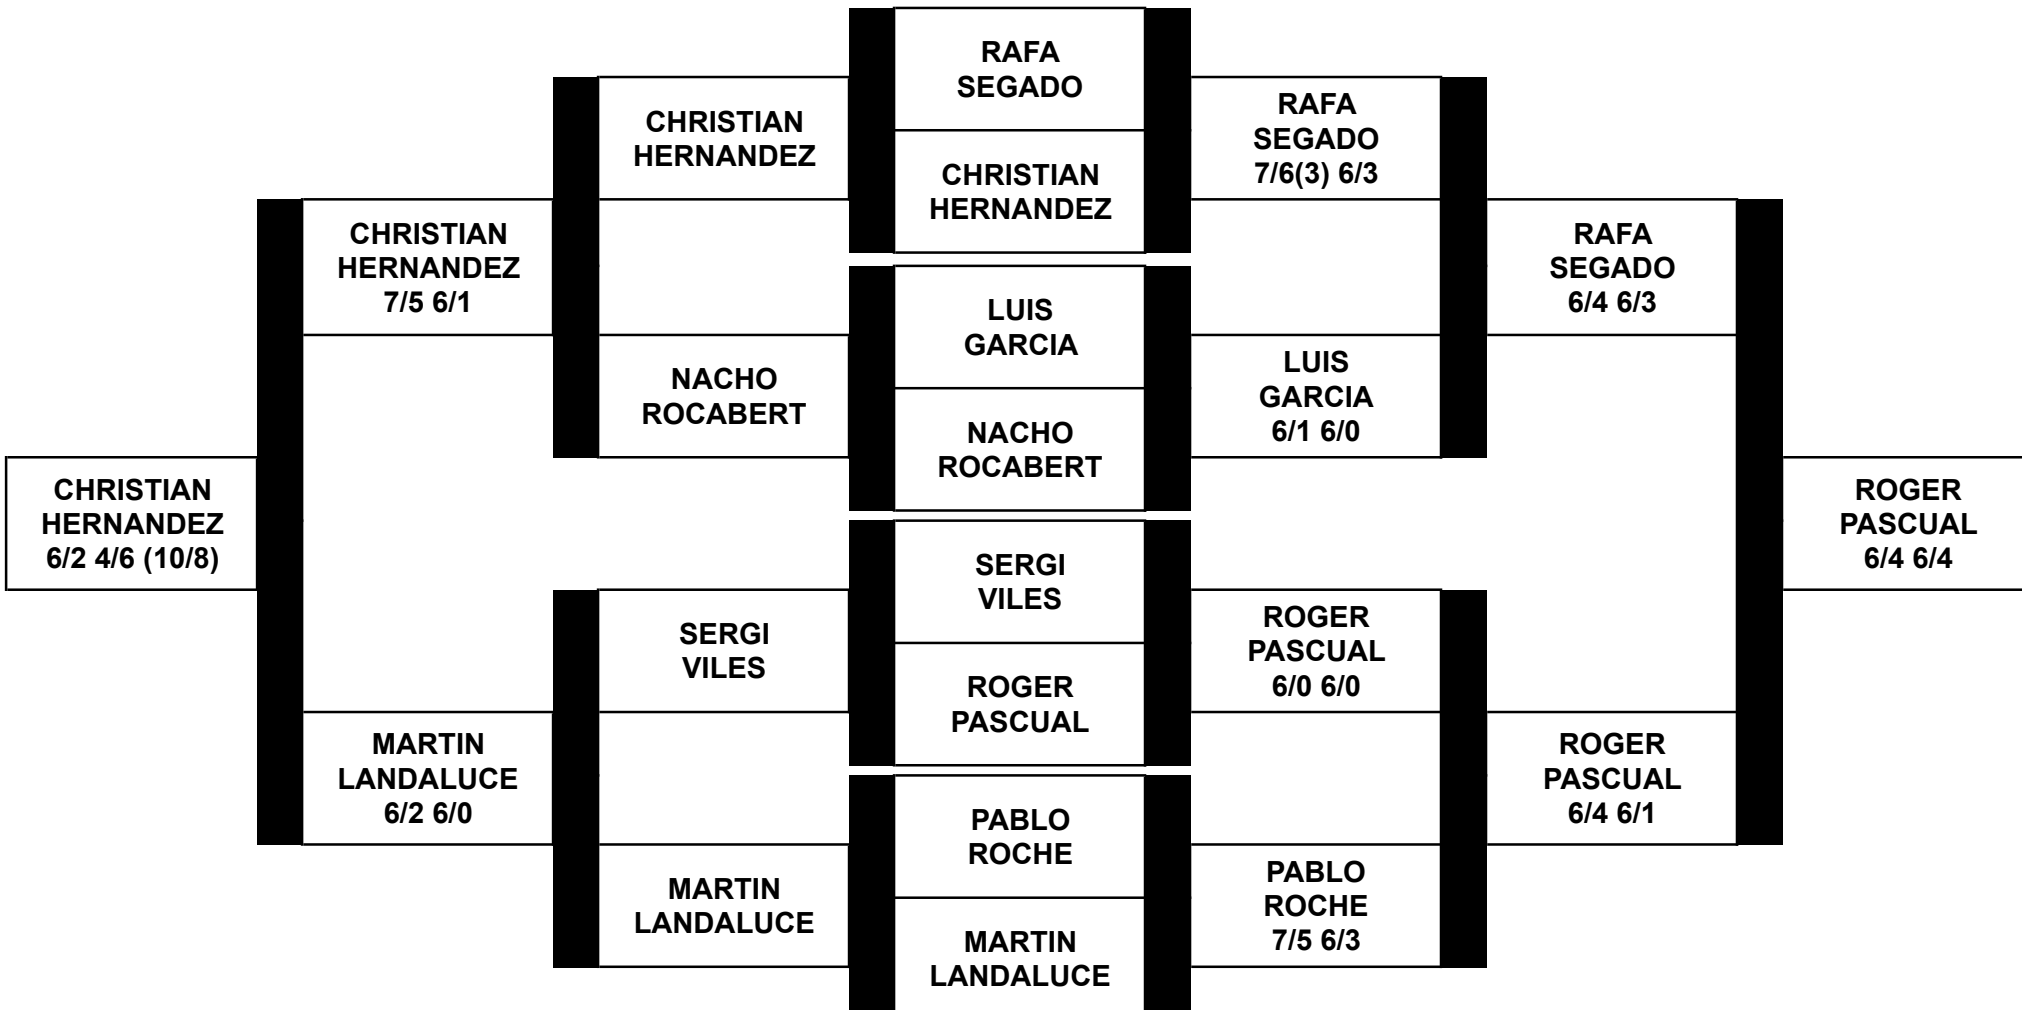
RAFA SEGADO

CHRISTIAN HERNANDEZ

LUIS GARCIA

NACHO ROCABERT

SERGI VILES

ROGER PASCUAL

PABLO ROCHE

MARTIN LANDALUCE

CHRISTIAN HERNANDEZ

NACHO ROCABERT

SERGI VILES

MARTIN LANDALUCE

RAFA SEGADO 7/6(3) 6/3

LUIS GARCIA 6/1 6/0

ROGER PASCUAL 6/0 6/0

PABLO ROCHE 7/5 6/3

CHRISTIAN HERNANDEZ 7/5 6/1

MARTIN LANDALUCE 6/2 6/0

RAFA SEGADO 6/4 6/3

ROGER PASCUAL 6/4 6/1

CHRISTIAN HERNANDEZ 6/2 4/6 (10/8)

ROGER PASCUAL 6/4 6/4